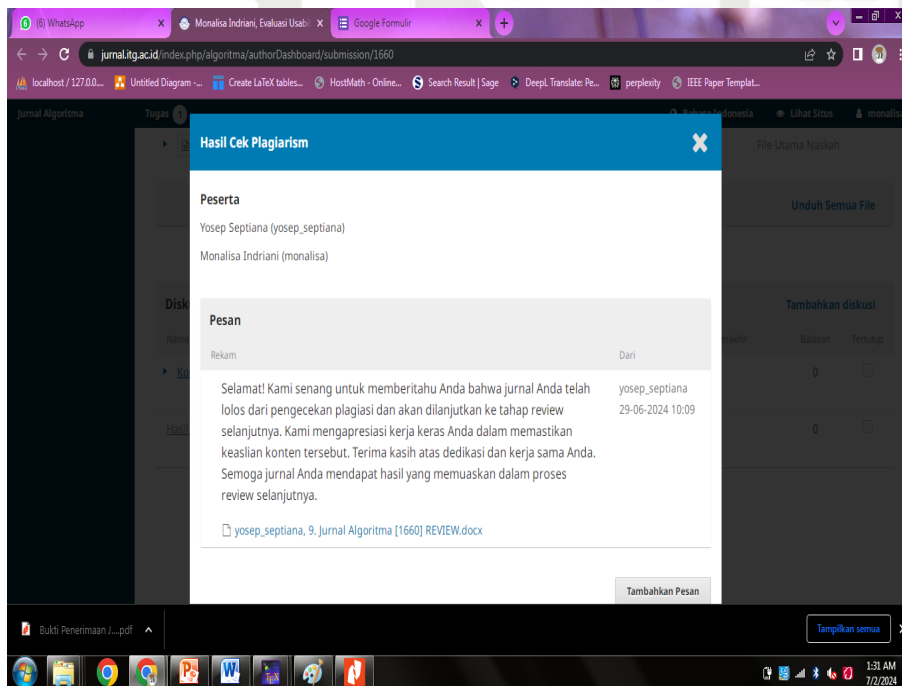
(6) WhatsApp
Monalisa Indriani, Evaluasi Usab
Google Formulir
jurnal.itg.ac.id/index.php/algoritma/authorDashboard/submission/1660
localhost / 127.0.0... Untitled Diagram -... Create LaTeX tables... HostMath - Online... Search Result | Sage DeepL Translate: Pe... perplexity IEEE Paper Templat...
Jurnal Algoritma Tugas 1 Bahasa Indonesia Lihat Situs monalisa

File Utama Naskah
Unduh Semua File
Disk
Tambahkan diskusi
Nama
Balasan Tertutup
Ko 0
Hasil 0

Hasil Cek Plagiarism

Peserta

Yosep Septiana (yosep_septiana)

Monalisa Indriani (monalisa)

Pesan

Rekam

Dari

Selamat! Kami senang untuk memberitahu Anda bahwa jurnal Anda telah lolos dari pengecekan plagiasi dan akan dilanjutkan ke tahap review selanjutnya. Kami mengapresiasi kerja keras Anda dalam memastikan keaslian konten tersebut. Terima kasih atas dedikasi dan kerja sama Anda. Semoga jurnal Anda mendapat hasil yang memuaskan dalam proses review selanjutnya.

yosep_septiana
29-06-2024 10:09

yosep_septiana, 9. Jurnal Algoritma [1660] REVIEW.docx

Tambahkan Pesan

Bukti Penerimaan J....pdf
Tampilkan semua

1:31 AM
7/2/2024